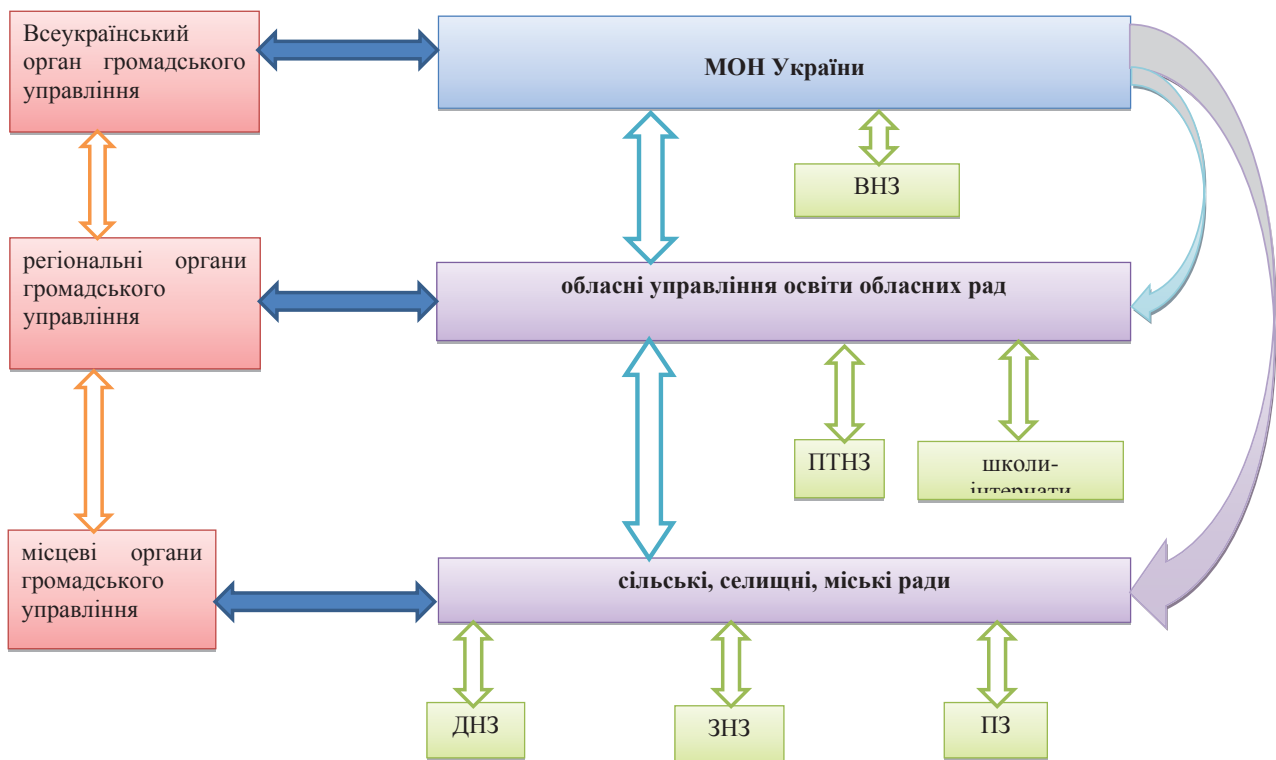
Всеукраїнський орган громадського управління

МОН України

ВНЗ

регіональні органи громадського управління

обласні управління освіти обласних рад

ПТНЗ

школи-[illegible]

місцеві органи громадського управління

сільські, селищні, міські ради

ДНЗ

ЗНЗ

ПЗ